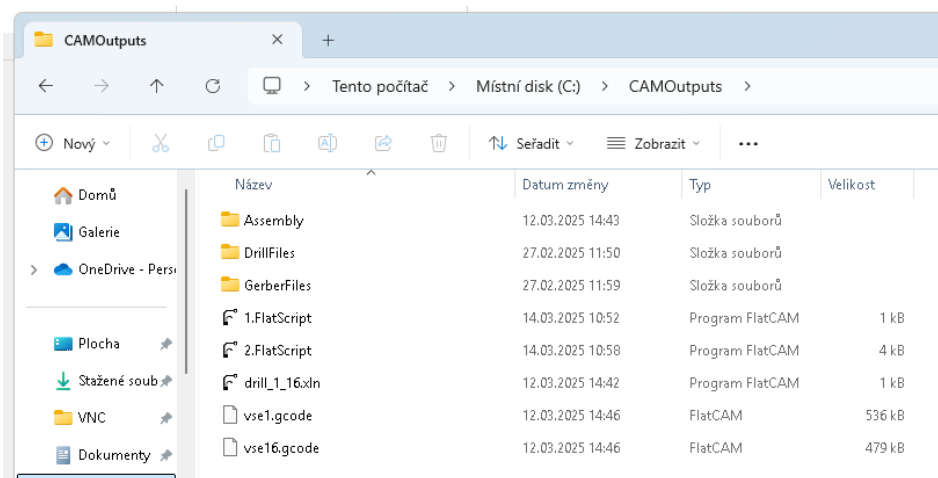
CAMOutputs ×  +

Tento počítač > Místní disk (C:) > CAMOutputs >

Nový   Seřadit   Zobrazit   ...

Domů
Galerie
OneDrive - Pers
Plocha
Stažené soub
VNC
Dokumenty

| Název | Datum změny | Typ | Velikost |
|---|---|---|---|
| Assembly | 12.03.2025 14:43 | Složka souborů | |
| DrillFiles | 27.02.2025 11:50 | Složka souborů | |
| GerberFiles | 27.02.2025 11:59 | Složka souborů | |
| 1.FlatScript | 14.03.2025 10:52 | Program FlatCAM | 1 kB |
| 2.FlatScript | 14.03.2025 10:58 | Program FlatCAM | 4 kB |
| drill_1_16.xln | 12.03.2025 14:42 | Program FlatCAM | 1 kB |
| vse1.gcode | 12.03.2025 14:46 | FlatCAM | 536 kB |
| vse16.gcode | 12.03.2025 14:46 | FlatCAM | 479 kB |